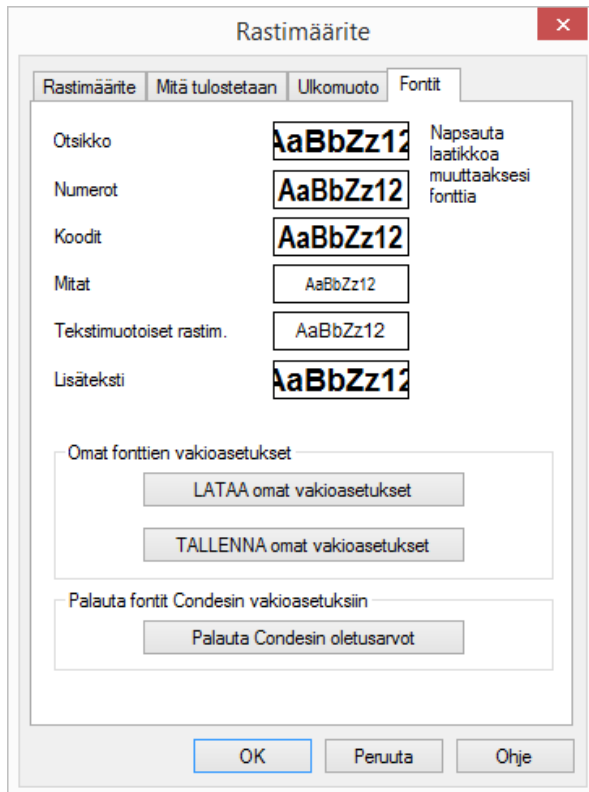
Rastimäärite

Rastimäärite | Mitä tulostetaan | Ulkomuoto | Fontit

Otsikko AaBbZz12

Napsauta laatikkoa muuttaaksesi fonttia

Numerot AaBbZz12

Koodit AaBbZz12

Mitat AaBbZz12

Tekstimuotoiset rastim. AaBbZz12

Lisäteksti AaBbZz12

Omat fonttien vakioasetukset

LATAA omat vakioasetukset

TALLENNA omat vakioasetukset

Palauta fontit Condesin vakioasetuksiin

Palauta Condesin oletusarvot

OK Peruuta Ohje